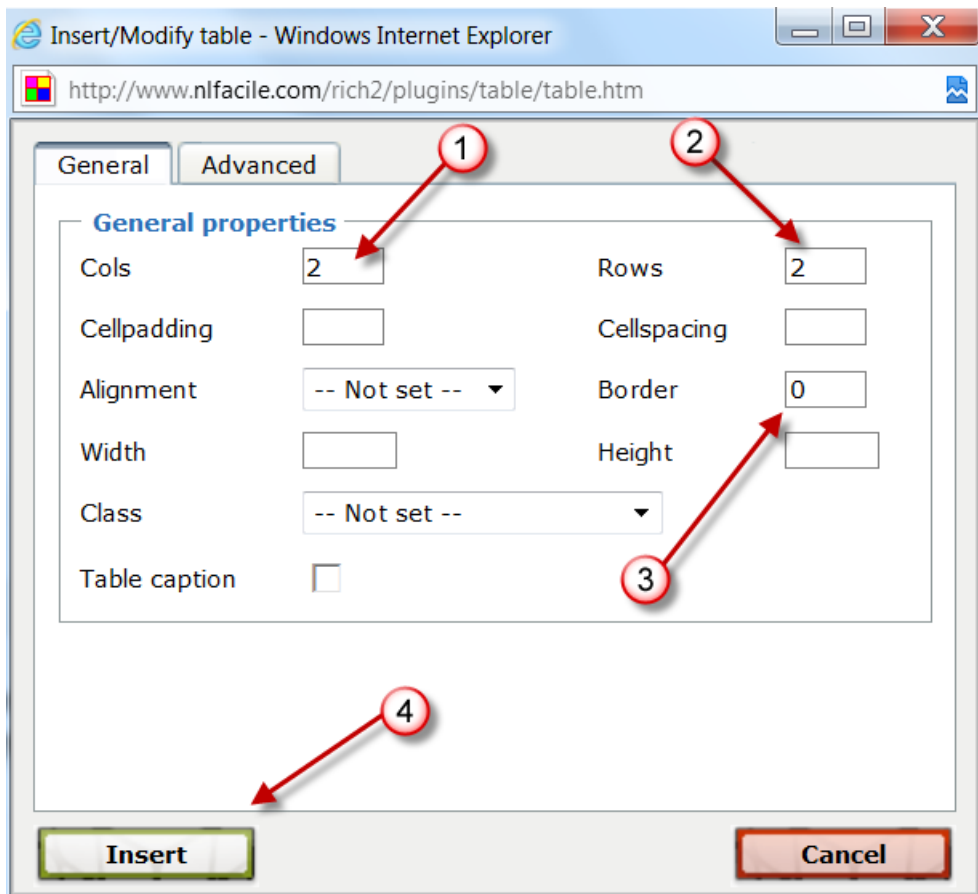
Insert/Modify table - Windows Internet Explorer

http://www.nlfacile.com/rich2/plugins/table/table.htm

General Advanced

1

2

General properties

Cols 2

Rows 2

Cellpadding

Cellspacing

Alignment -- Not set --

Border 0

Width

Height

Class -- Not set --

Table caption

3

4

Insert

Cancel